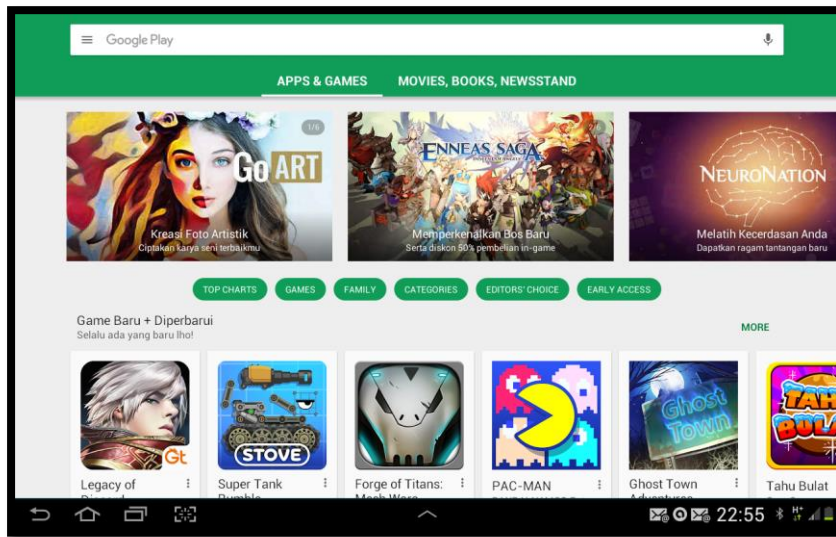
Google Play

APPS & GAMES
MOVIES, BOOKS, NEWSSTAND

1/6
GoART
Kreasi Foto Artistik
Ciptakan karya seni terbaikmu

ENNEAS SAGA
Memperkenalkan Bos Baru
Serta diskon 50% pembelian in-game

NEURONATION
Melatih Kecerdasan Anda
Dapatkan ragam tantangan baru

TOP CHARTS
GAMES
FAMILY
CATEGORIES
EDITORS' CHOICE
EARLY ACCESS

Game Baru + Diperbarui
Selalu ada yang baru lho!
MORE

Gt
Legacy of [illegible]

STOVE
Super Tank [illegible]

Forge of Titans: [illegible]

PAC-MAN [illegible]

Ghost Town
Ghost Town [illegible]

TAHU BULAT
Tahu Bulat

22:55